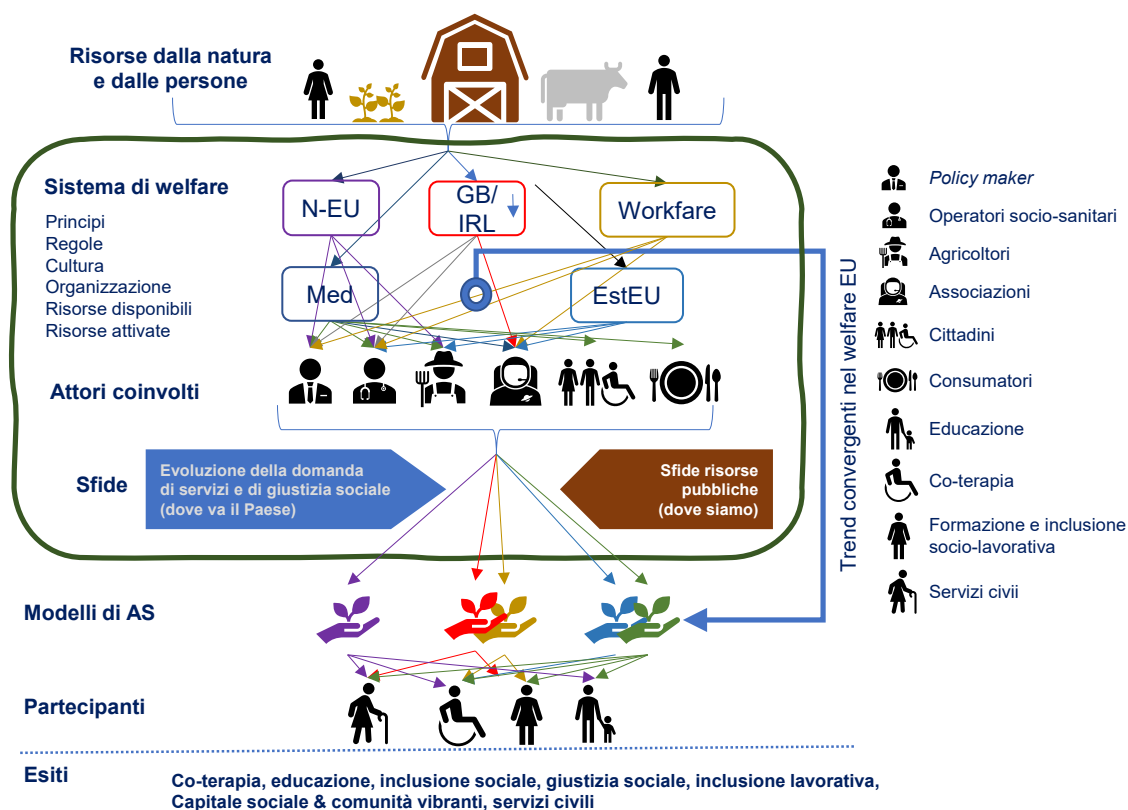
Risorse dalla natura e dalle persone

Sistema di welfare

Principi
Regole
Cultura
Organizzazione
Risorse disponibili
Risorse attivate

N-EU

GB/IRL

Workfare

Med

EstEU

Attori coinvolti

Sfide

Evoluzione della domanda di servizi e di giustizia sociale (dove va il Paese)

Sfide risorse pubbliche (dove siamo)

Trend convergenti nel welfare EU

Policy maker
Operatori socio-sanitari
Agricoltori
Associazioni
Cittadini
Consumatori
Educazione
Co-terapia
Formazione e inclusione socio-lavorativa
Servizi civili

Modelli di AS

Partecipanti

Esiti

Co-terapia, educazione, inclusione sociale, giustizia sociale, inclusione lavorativa, Capitale sociale & comunità vibranti, servizi civili